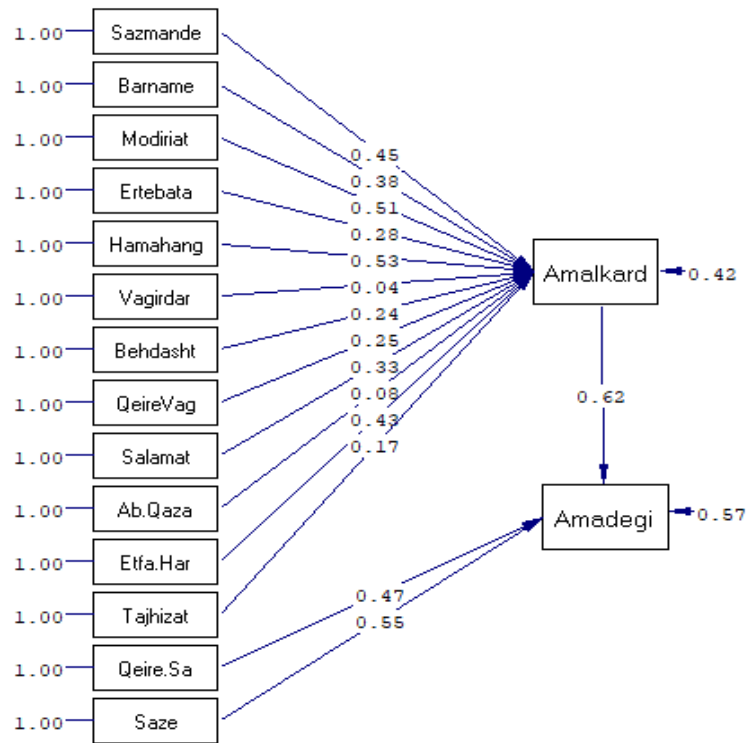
1.00 Sazmande
1.00 Barname
1.00 Modiriat
1.00 Ertebata
1.00 Hamahang
1.00 Vagirdar
1.00 Behdasht
1.00 QeireVag
1.00 Salamat
1.00 Ab.Qaza
1.00 Etfa.Har
1.00 Tajhizat
1.00 Qeire.Sa
1.00 Saze

0.45
0.38
0.51
0.28
0.53
0.04
0.24
0.25
0.33
0.08
0.43
0.17

Amalkard 0.42

0.62

Amadegi 0.57

0.47
0.55